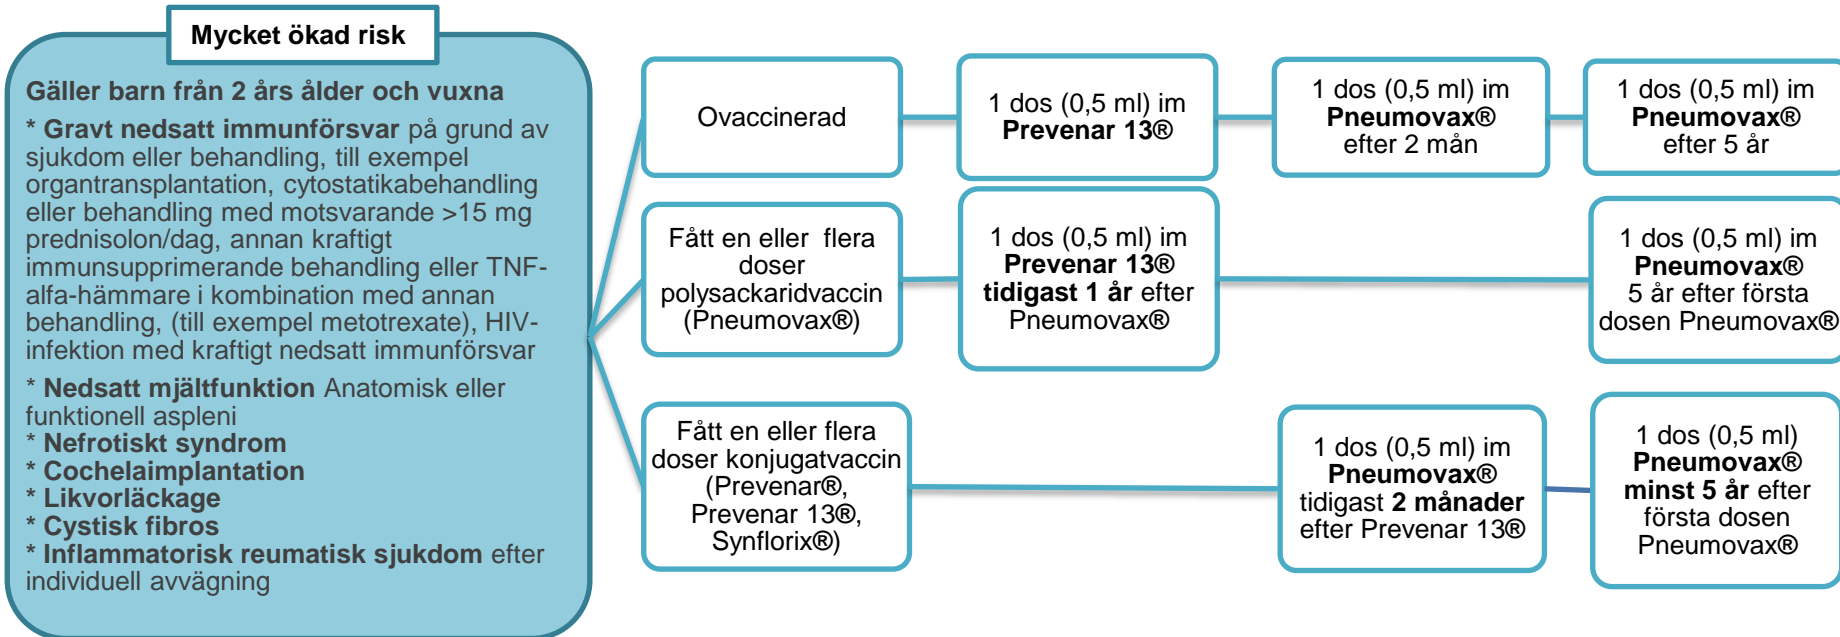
Mycket ökad risk

Gäller barn från 2 års ålder och vuxna

* Gravt nedsatt immunförsvar på grund av sjukdom eller behandling, till exempel organtransplantation, cytostatikabehandling eller behandling med motsvarande >15 mg prednisolon/dag, annan kraftigt immunsupprimerande behandling eller TNF-alfa-hämmare i kombination med annan behandling, (till exempel metotrexate), HIV-infektion med kraftigt nedsatt immunförsvar

* Nedsatt mjältfunktion Anatomisk eller funktionell aspleni
* Nefrotiskt syndrom
* Cochelaimplantation
* Likvorläckage
* Cystisk fibros
* Inflammatorisk reumatisk sjukdom efter individuell avvägning

Ovaccinerad

1 dos (0,5 ml) im Prevenar 13®

1 dos (0,5 ml) im Pneumovax® efter 2 mån

1 dos (0,5 ml) im Pneumovax® efter 5 år

Fått en eller flera doser polysackaridvaccin (Pneumovax®)

1 dos (0,5 ml) im Prevenar 13® tidigast 1 år efter Pneumovax®

1 dos (0,5 ml) im Pneumovax® 5 år efter första dosen Pneumovax®

Fått en eller flera doser konjugatvaccin (Prevenar®, Prevenar 13®, Synflorix®)

1 dos (0,5 ml) im Pneumovax® tidigast 2 månader efter Prevenar 13®

1 dos (0,5 ml) Pneumovax® minst 5 år efter första dosen Pneumovax®